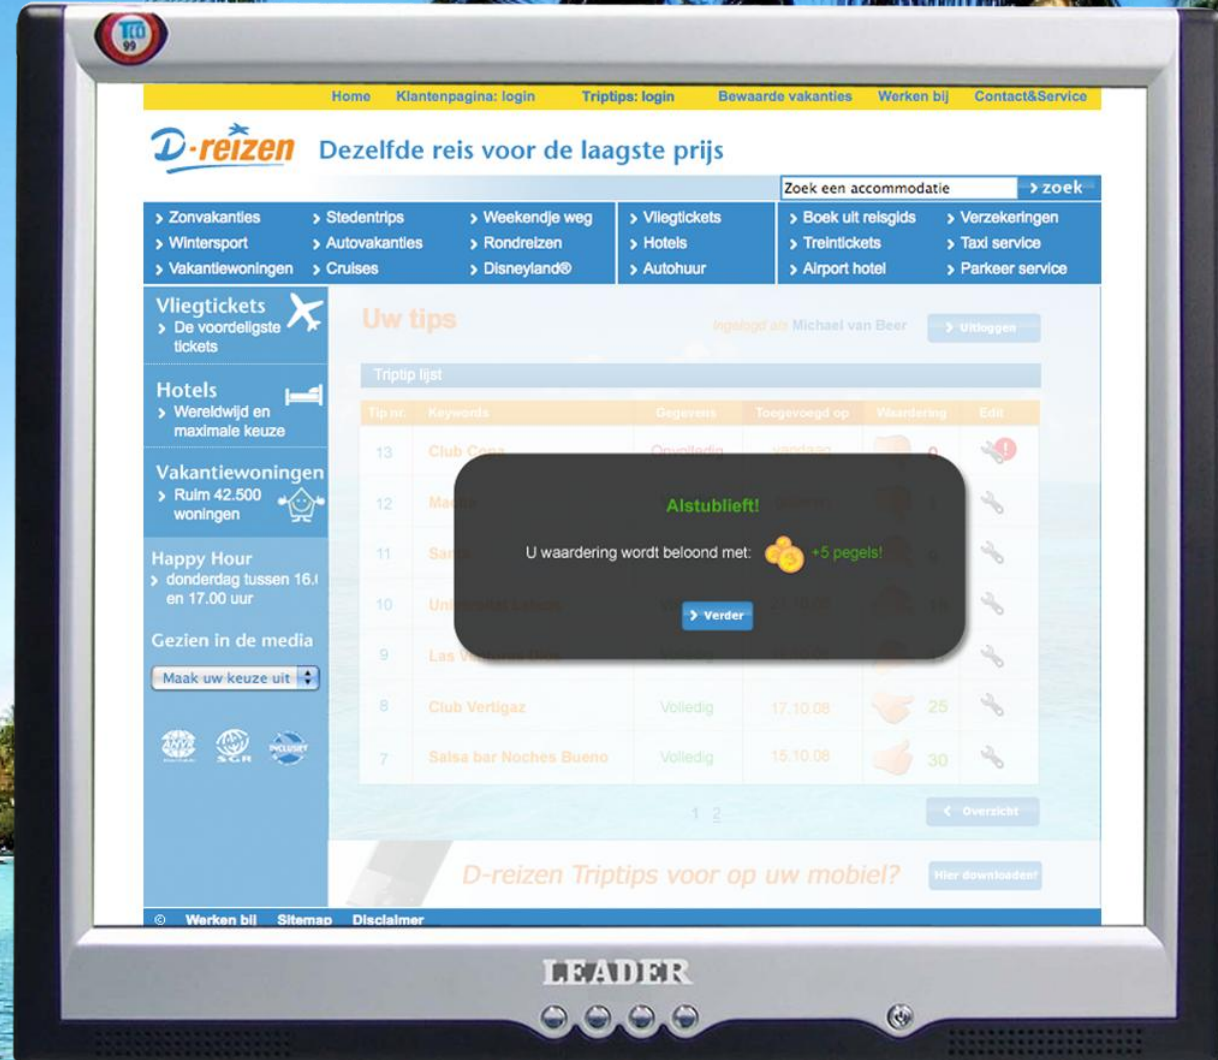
TCO 99

Home Klantenpagina: login Triptips: login Bewaarde vakanties Werken bij Contact&Service

D-reizen Dezelfde reis voor de laagste prijs

Zoek een accommodatie > zoek

> Zonvakanties > Stedentrips > Weekendje weg > Vliegtickets > Boek uit reisgids > Verzekeringen
> Wintersport > Autovakanties > Rondreizen > Hotels > Treintickets > Taxi service
> Vakantiewoningen > Cruises > Disneyland® > Autohuur > Airport hotel > Parkeer service

Vliegtickets
> De voordeligste tickets

Hotels
> Wereldwijd en maximale keuze

Vakantiewoningen
> Ruim 42.500 woningen

Happy Hour
> donderdag tussen 16.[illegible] en 17.00 uur

Gezien in de media

Maak uw keuze uit

SGR

Uw tips

Ingelogd als Michael van Beer > Uitloggen

Triptip lijst

| Tip nr. | Keywords | Gegevens | Toegevoegd op | Waardering | Edit |
|---|---|---|---|---|---|
| 13 | Club Copa | Onvolledig | vandaag | 0 | |
| 12 | Ma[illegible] | | | 1 | |
| 11 | Sa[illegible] | | | 0 | |
| 10 | U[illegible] | V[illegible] | 21.10.08 | 15 | |
| 9 | Las V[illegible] | Volledig | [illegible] | | |
| 8 | Club Vertigaz | Volledig | 17.10.08 | 25 | |
| 7 | Salsa bar Noches Bueno | Volledig | 15.10.08 | 30 | |

1 2

< Overzicht

Alstublieft!

U waardering wordt beloond met: +5 pegels!

> Verder

D-reizen Triptips voor op uw mobiel? Hier downloaden!

© Werken bij Sitemap Disclaimer

LEADER